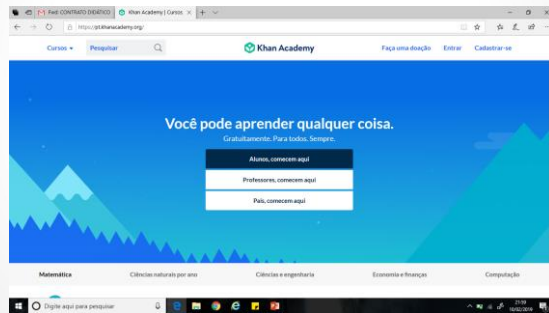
Fwd: CONTRATO DIDÁTICO
Khan Academy | Cursos
https://pt.khanacademy.org/

Cursos
Pesquisar
Khan Academy
Faça uma doação
Entrar
Cadastrar-se

Você pode aprender qualquer coisa.
Gratuitamente. Para todos. Sempre.

Alunos, comecem aqui
Professores, comecem aqui
Pais, comecem aqui

Matemática
Ciências naturais por ano
Ciências e engenharia
Economia e finanças
Computação

Digite aqui para pesquisar
21:59
10/02/2018